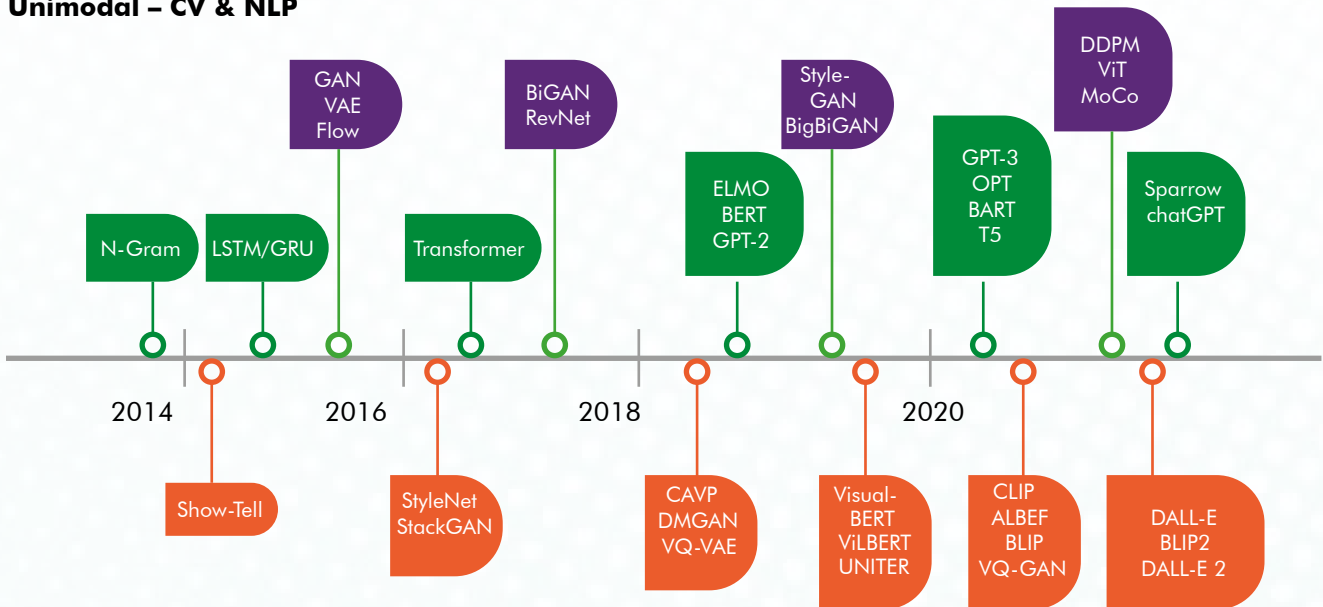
Unimodal – CV & NLP

GAN VAE Flow

BiGAN RevNet

Style-GAN BigBiGAN

DDPM ViT MoCo

N-Gram

LSTM/GRU

Transformer

ELMO BERT GPT-2

GPT-3 OPT BART T5

Sparrow chatGPT

2014

2016

2018

2020

Show-Tell

StyleNet StackGAN

CAVP DMGAN VQ-VAE

Visual-BERT ViLBERT UNITER

CLIP ALBEF BLIP VQ-GAN

DALL-E BLIP2 DALL-E 2